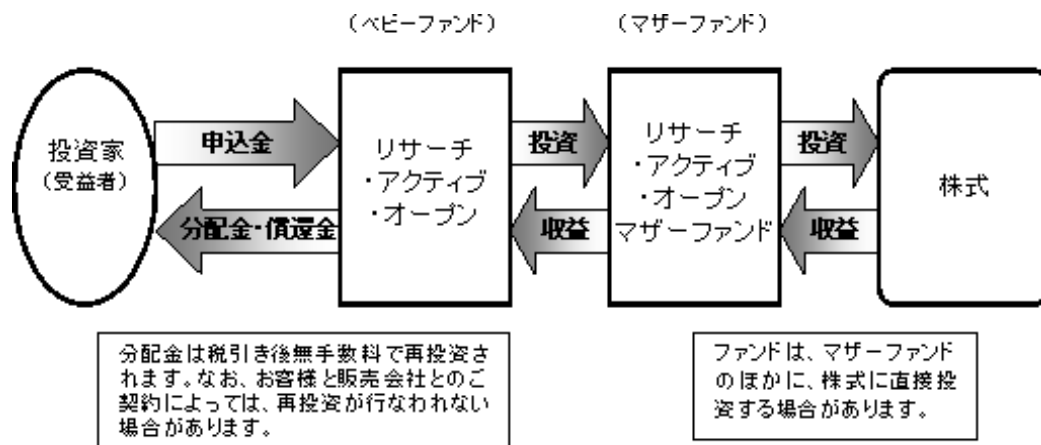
（ベビーファンド）

（マザーファンド）

投資家
（受益者）

申込金

分配金・償還金

リサーチ
・アクティブ
・オープン

投資

収益

リサーチ
・アクティブ
・オープン
マザーファンド

投資

収益

株式

分配金は税引き後無手数料で再投資されます。なお、お客様と販売会社とのご契約によっては、再投資が行なわれない場合があります。

ファンドは、マザーファンドのほかに、株式に直接投資する場合があります。